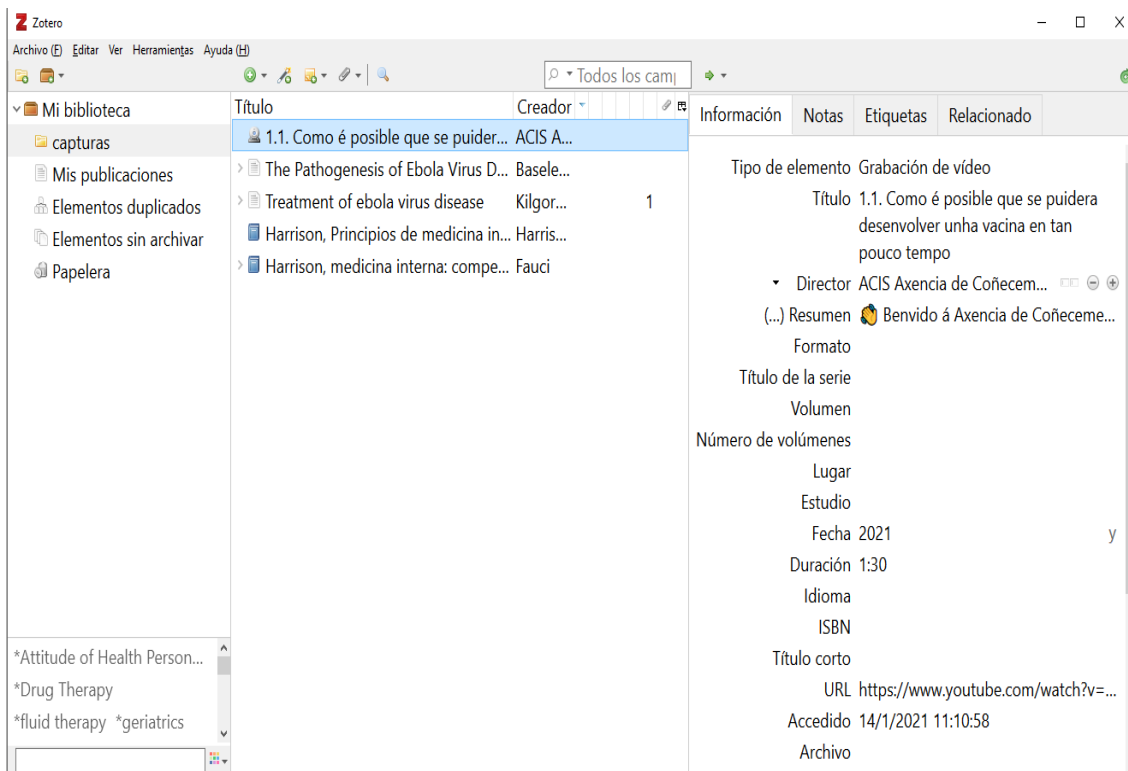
Zotero

Archivo (F) Editar Ver Herramientas Ayuda (H)

Todos los cam|

Mi biblioteca
capturas
Mis publicaciones
Elementos duplicados
Elementos sin archivar
Papelera

*Attitude of Health Person...
*Drug Therapy
*fluid therapy *geriatrics

| Título | Creador | |
|---|---|---|
| 1.1. Como é posible que se puider... | ACIS A... | |
| The Pathogenesis of Ebola Virus D... | Basele... | |
| Treatment of ebola virus disease | Kilgor... | 1 |
| Harrison, Principios de medicina in... | Harris... | |
| Harrison, medicina interna: compe... | Fauci | |

Información Notas Etiquetas Relacionado

Tipo de elemento Grabación de vídeo
Título 1.1. Como é posible que se puidera desenvolver unha vacina en tan pouco tempo
Director ACIS Axencia de Coñecem...
(...) Resumen Benvido á Axencia de Coñeceme...
Formato
Título de la serie
Volumen
Número de volúmenes
Lugar
Estudio
Fecha 2021 y
Duración 1:30
Idioma
ISBN
Título corto
URL https://www.youtube.com/watch?v=...
Accedido 14/1/2021 11:10:58
Archivo